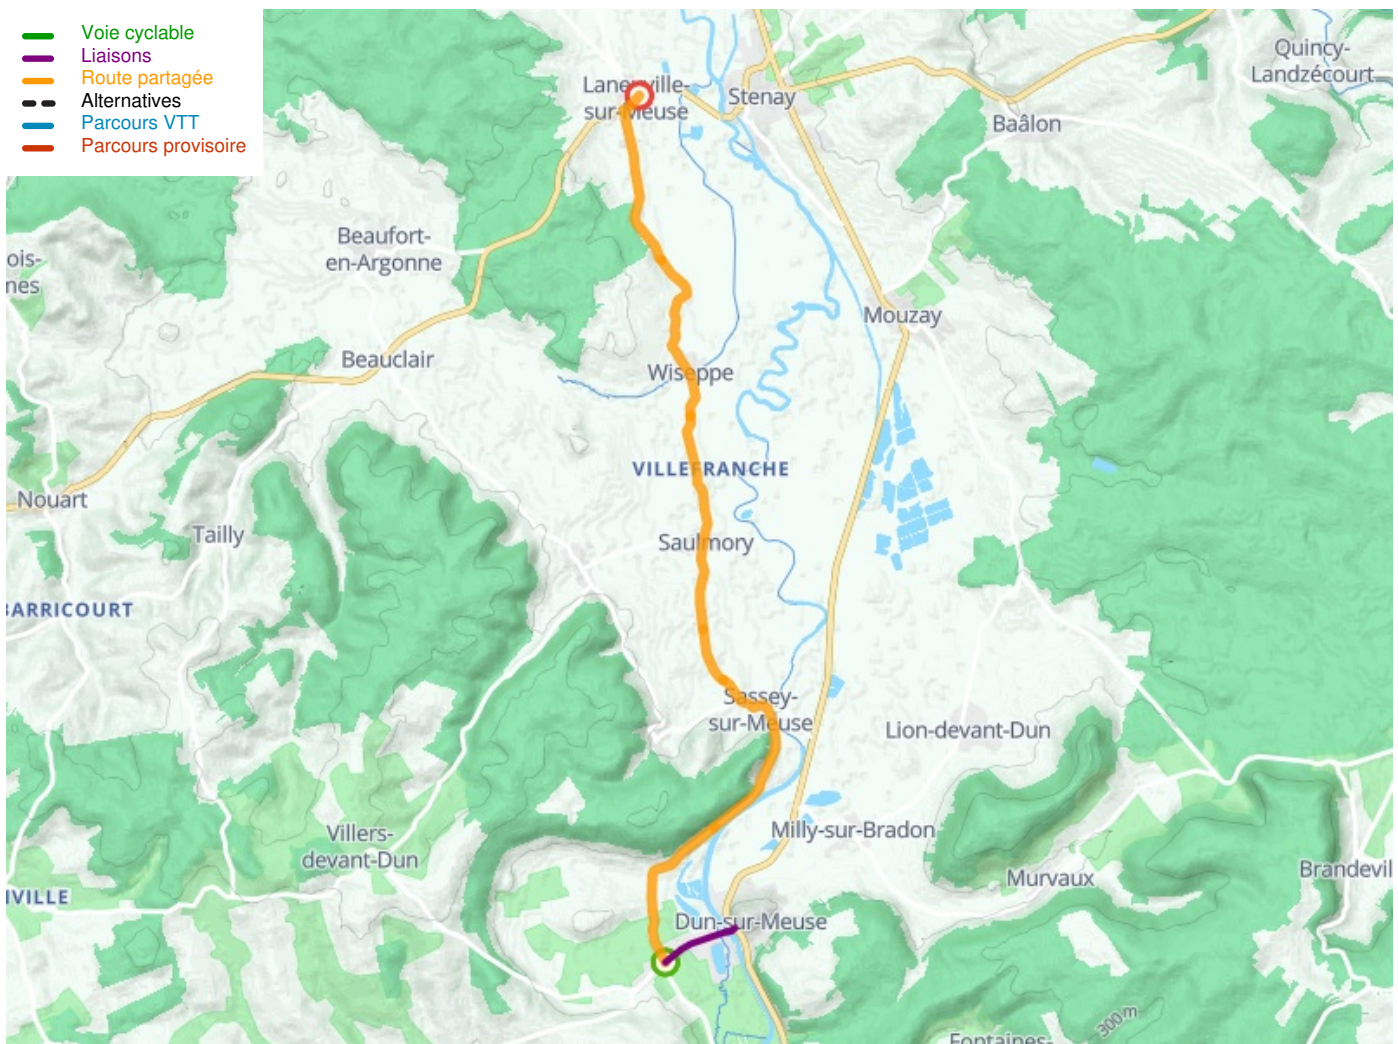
Voie cyclable
Liaisons
Route partagée
Alternatives
Parcours VTT
Parcours provisoire

Laneuville-sur-Meuse
Stenay
Quincy-Landzécourt
Baâlon
ois-
nes
Beaufort-en-Argonne
Mouzay
Beauclair
Wiseppe
VILLEFRANCHE
Nouart
Tailly
Saulmory
ARRICOURT
Sassey-sur-Meuse
Lion-devant-Dun
Villers-devant-Dun
Milly-sur-Bradon
Murvaux
Brandevil
IVILLE
Dun-sur-Meuse
300 m
Fontaines-